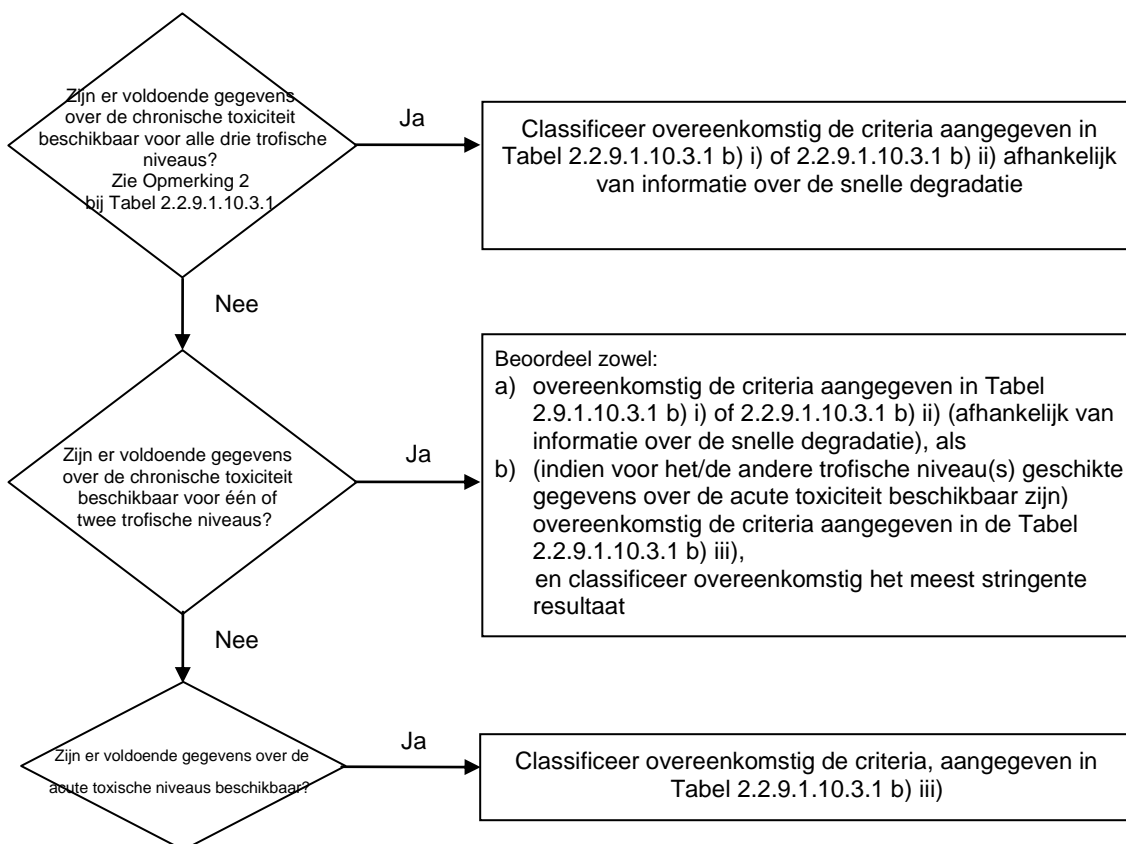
Zijn er voldoende gegevens over de chronische toxiciteit beschikbaar voor alle drie trofische niveaus? Zie Opmerking 2 bij Tabel 2.2.9.1.10.3.1

Ja

Classificeer overeenkomstig de criteria aangegeven in Tabel 2.2.9.1.10.3.1 b) i) of 2.2.9.1.10.3.1 b) ii) afhankelijk van informatie over de snelle degradatie

Nee

Zijn er voldoende gegevens over de chronische toxiciteit beschikbaar voor één of twee trofische niveaus?

Ja

Beoordeel zowel:
a) overeenkomstig de criteria aangegeven in Tabel 2.9.1.10.3.1 b) i) of 2.2.9.1.10.3.1 b) ii) (afhankelijk van informatie over de snelle degradatie), als
b) (indien voor het/de andere trofische niveau(s) geschikte gegevens over de acute toxiciteit beschikbaar zijn) overeenkomstig de criteria aangegeven in de Tabel 2.2.9.1.10.3.1 b) iii),
en classificeer overeenkomstig het meest stringente resultaat

Nee

Zijn er voldoende gegevens over de acute toxische niveaus beschikbaar?

Ja

Classificeer overeenkomstig de criteria, aangegeven in Tabel 2.2.9.1.10.3.1 b) iii)